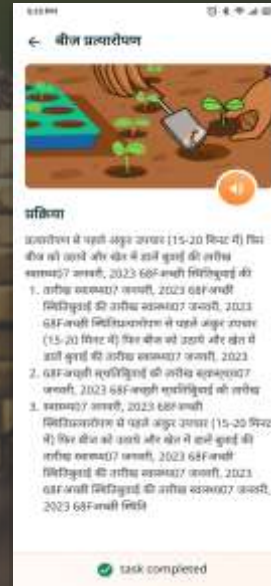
← बीज प्रत्यारोपण

प्रक्रिया

प्रत्यारोपण से पहले अंकुर उपचार (15-20 मिनट में) फिर बीज को उठाएं और खेत में डालें बुवाई की तारीख स्वास्थ्य07 जनवरी, 2023 68Fअच्छी मिट्टिबुवाई की

1. तारीख स्वास्थ्य07 जनवरी, 2023 68Fअच्छी मिट्टिबुवाई की तारीख स्वास्थ्य07 जनवरी, 2023 68Fअच्छी मिट्टिप्रत्यारोपण से पहले अंकुर उपचार (15-20 मिनट में) फिर बीज को उठाएं और खेत में डालें बुवाई की तारीख स्वास्थ्य07 जनवरी, 2023

2. 68Fअच्छी मृदाबिबुवाई की तारीख स्वास्थ्य07 जनवरी, 2023 68Fअच्छी मृदाबिबुवाई की तारीख

3. स्वास्थ्य07 जनवरी, 2023 68Fअच्छी मिट्टिप्रत्यारोपण से पहले अंकुर उपचार (15-20 मिनट में) फिर बीज को उठाएं और खेत में डालें बुवाई की तारीख स्वास्थ्य07 जनवरी, 2023 68Fअच्छी मिट्टिबुवाई की तारीख स्वास्थ्य07 जनवरी, 2023 68Fअच्छी मिट्टिबुवाई की तारीख स्वास्थ्य07 जनवरी, 2023 68Fअच्छी मिट्टि

task completed